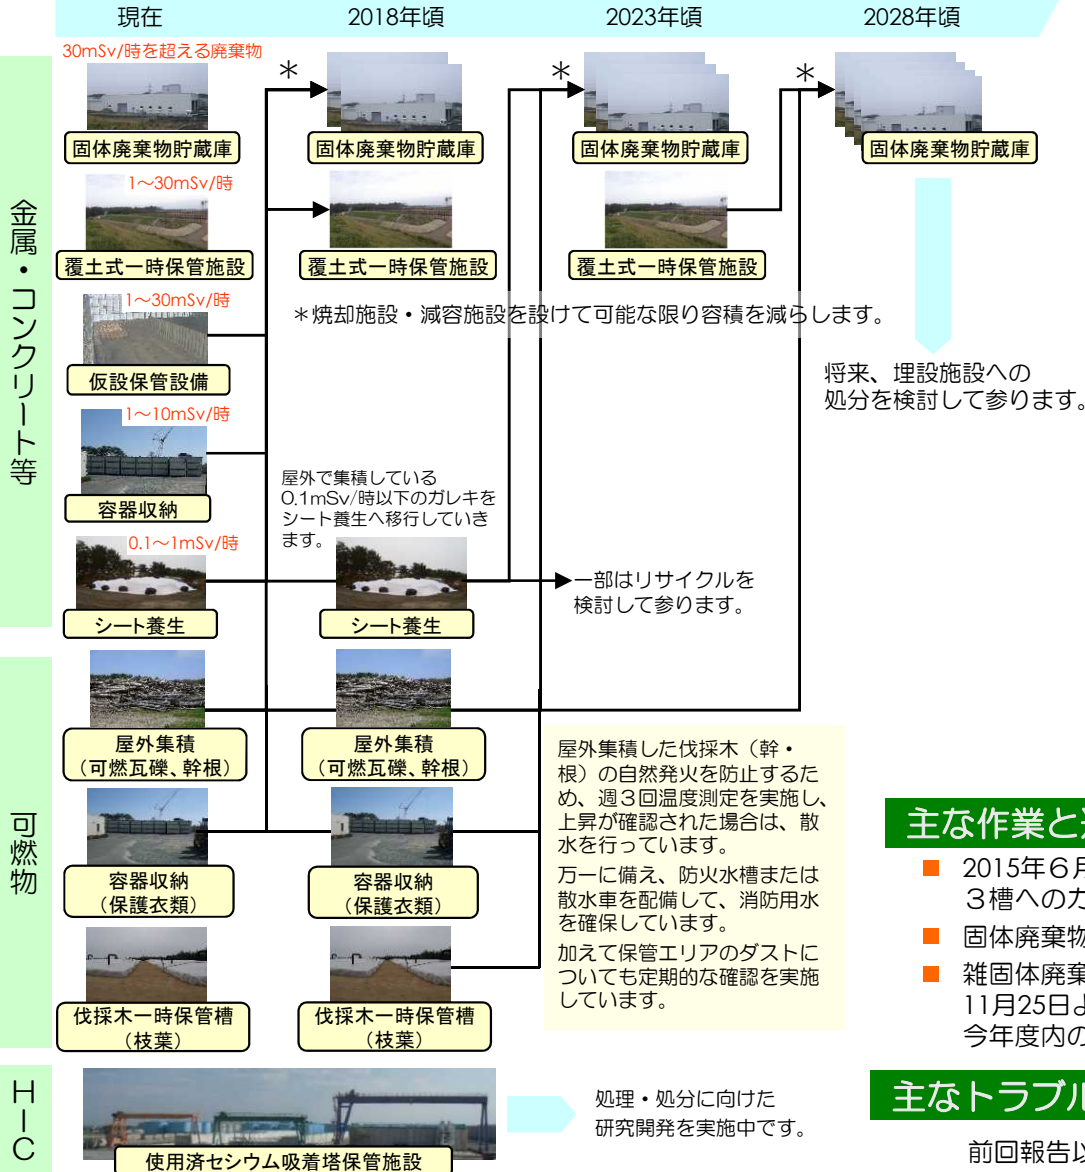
現在　2018年頃　2023年頃　2028年頃

金属・コンクリート等

30mSv/時を超える廃棄物

固体廃棄物貯蔵庫

＊

固体廃棄物貯蔵庫

＊

固体廃棄物貯蔵庫

＊

固体廃棄物貯蔵庫

1～30mSv/時

覆土式一時保管施設

覆土式一時保管施設

覆土式一時保管施設

＊焼却施設・減容施設を設けて可能な限り容積を減らします。

将来、埋設施設への処分を検討して参ります。

1～30mSv/時

仮設保管設備

1～10mSv/時

容器収納

屋外で集積している0.1mSv/時以下のガレキをシート養生へ移行していきます。

0.1～1mSv/時

シート養生

シート養生

一部はリサイクルを検討して参ります。

可燃物

屋外集積（可燃瓦礫、幹根）

屋外集積（可燃瓦礫、幹根）

屋外集積した伐採木（幹・根）の自然発火を防止するため、週3回温度測定を実施し、上昇が確認された場合は、散水を行っています。

万一に備え、防火水槽または散水車を配備して、消防用水を確保しています。

加えて保管エリアのダストについても定期的な確認を実施しています。

容器収納（保護衣類）

容器収納（保護衣類）

伐採木一時保管槽（枝葉）

伐採木一時保管槽（枝葉）

主な作業と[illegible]

2015年６月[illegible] ３槽へのカ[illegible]

固体廃棄物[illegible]

雑固体廃棄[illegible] 11月25日よ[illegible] 今年度内の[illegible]

HIC

使用済セシウム吸着塔保管施設

処理・処分に向けた研究開発を実施中です。

主なトラブル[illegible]

前回報告以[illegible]